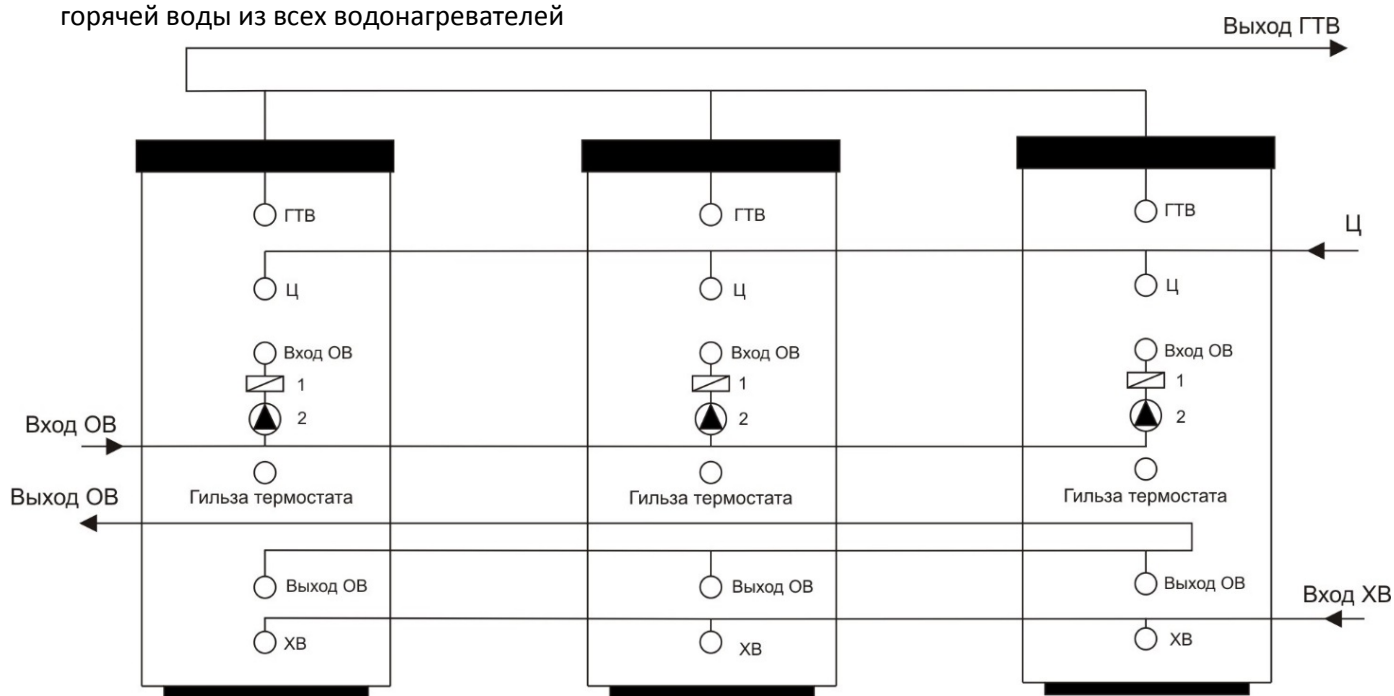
горячей воды из всех водонагревателей

Выход ГТВ

ГТВ
Ц
Вход ОВ
1
2
Гильза термостата
Выход ОВ
ХВ

ГТВ
Ц
Вход ОВ
1
2
Гильза термостата
Выход ОВ
ХВ

ГТВ
Ц
Вход ОВ
1
2
Гильза термостата
Выход ОВ
ХВ

Ц
Вход ОВ
Выход ОВ
Вход ХВ